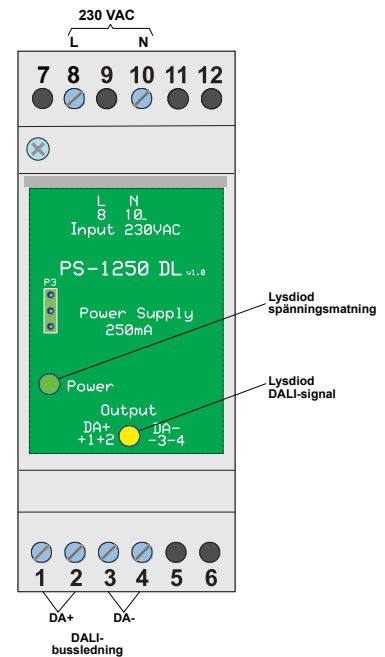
230 VAC
L N
7 8 9 10 11 12

L N
8 10
Input 230VAC

PS-1250 DL v1.0
P3
Power Supply
250mA

Power

Output
DA+ DA-
+1+2 -3-4

Lysdiod
spänningsmatning

Lysdiod
DALI-signal

1 2 3 4 5 6
DA+ DA-
DALI-
bussledning